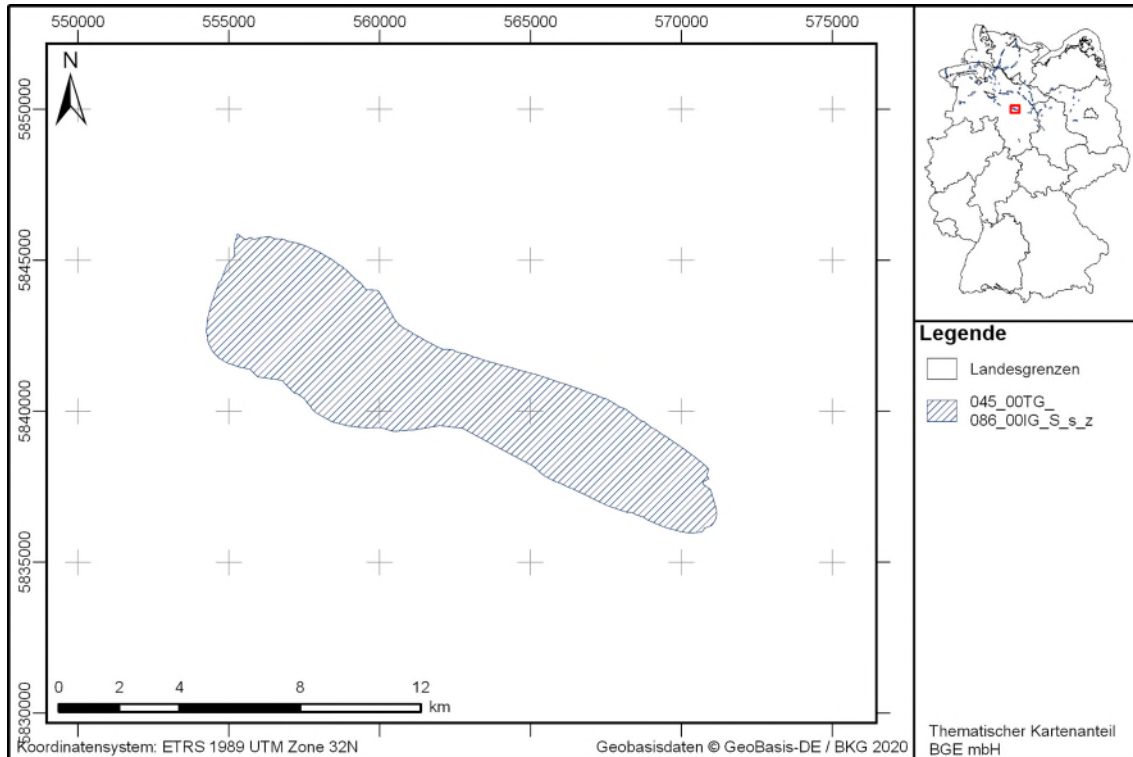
550000 555000 560000 565000 570000 575000

N

5850000
5845000
5840000
5835000
5830000

0 2 4 8 12 km

Koordinatensystem: ETRS 1989 UTM Zone 32N

Geobasisdaten © GeoBasis-DE / BKG 2020

Legende

Landesgrenzen

045_00TG_
086_00IG_S_s_z

Thematischer Kartenanteil
BGE mbH